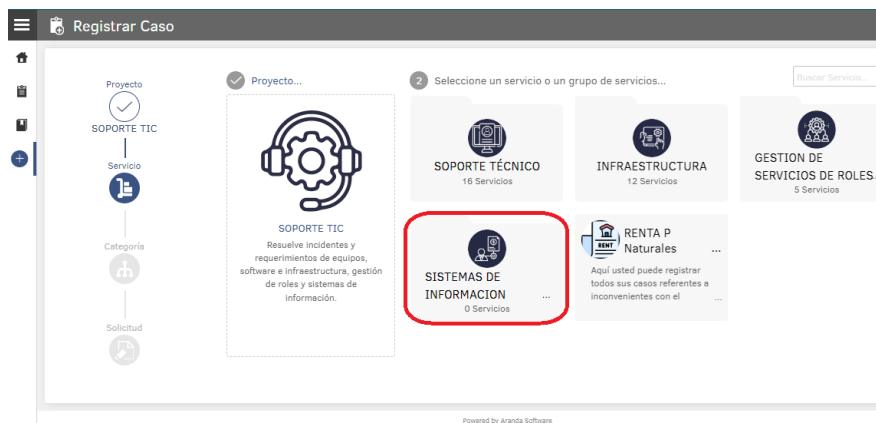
Registrar Caso

Proyecto
SOPORTE TIC
Servicio
Categoría
Solicitud

Proyecto...

SOPORTE TIC
Resuelve incidentes y requerimientos de equipos, software e infraestructura, gestión de roles y sistemas de información.

2 Seleccione un servicio o un grupo de servicios...

Buscar Servicio...

SOPORTE TÉCNICO
16 Servicios

INFRAESTRUCTURA
12 Servicios

GESTION DE SERVICIOS DE ROLES
5 Servicios

SISTEMAS DE INFORMACION ...
0 Servicios

RENT
RENTA P Naturales ...
Aquí usted puede registrar todos sus casos referentes a inconvenientes con el ...

Powered by Aranda Software